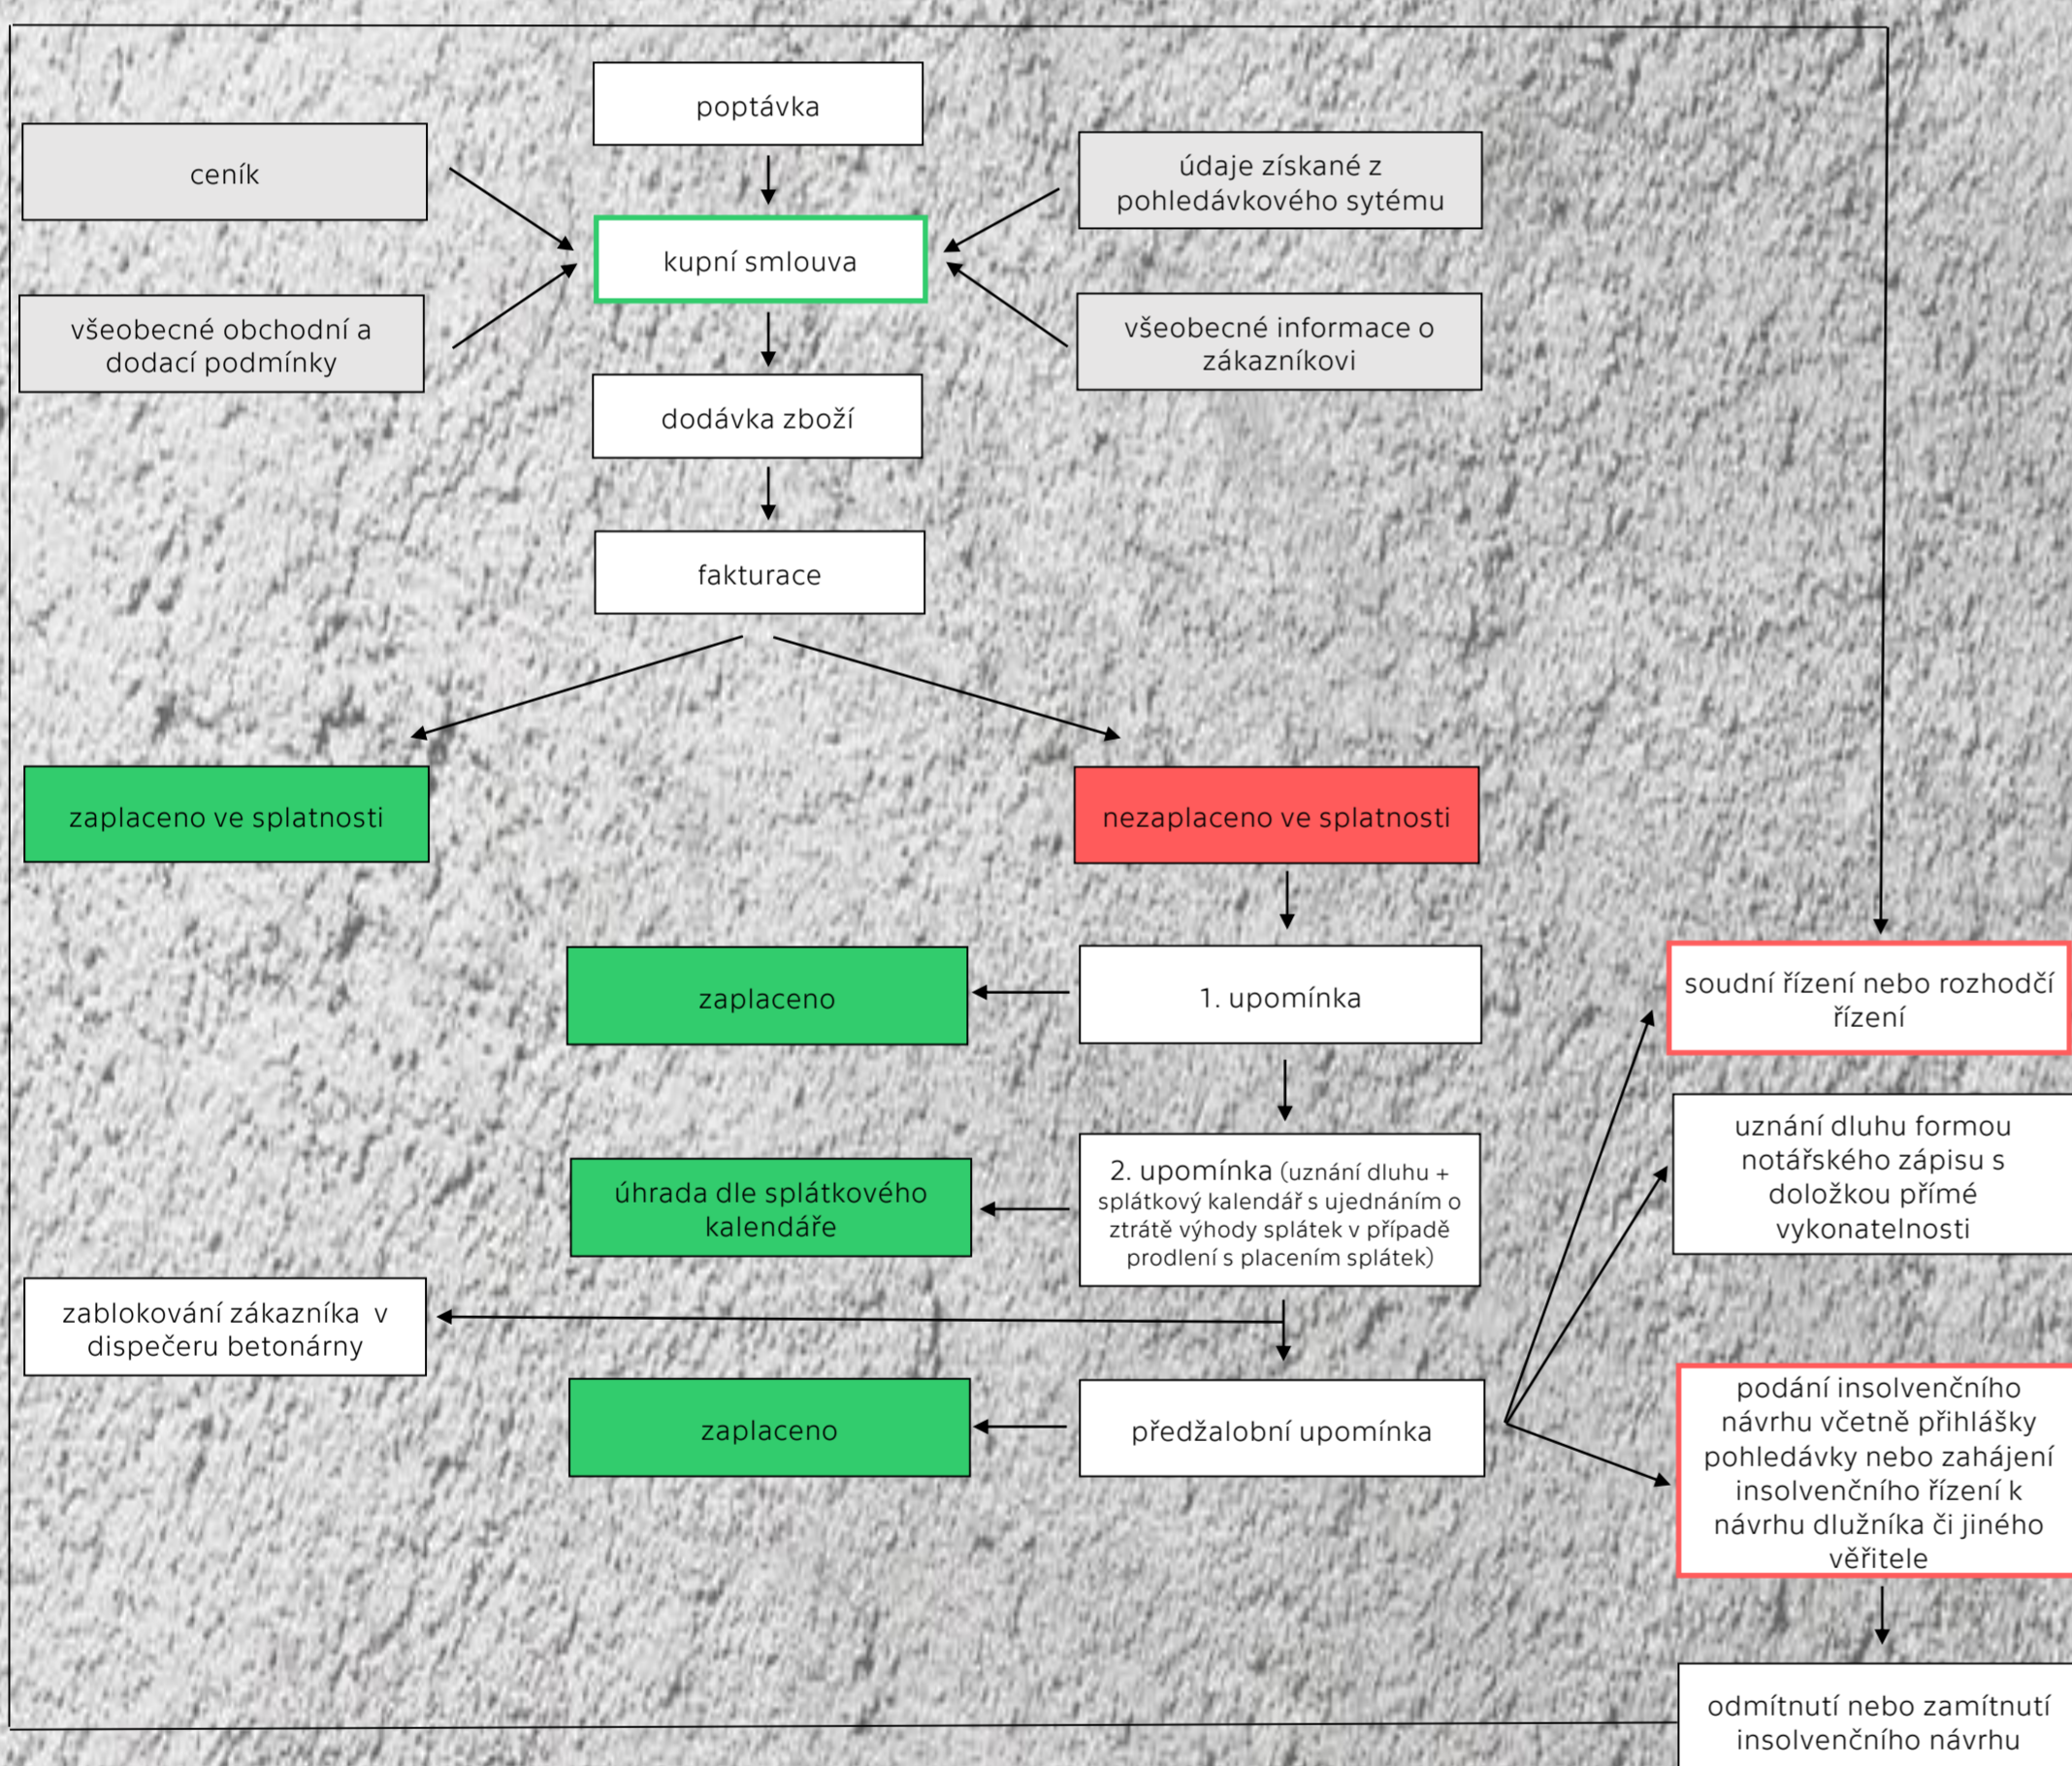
poptávka

ceník

údaje získané z pohledávkového sytému

kupní smlouva

všeobecné obchodní a dodací podmínky

všeobecné informace o zákazníkovi

dodávka zboží

fakturace

zaplaceno ve splatnosti

nezaplaceno ve splatnosti

zaplaceno

1. upomínka

soudní řízení nebo rozhodčí řízení

uznání dluhu formou notářského zápisu s doložkou přímé vykonatelnosti

úhrada dle splátkového kalendáře

2. upomínka (uznání dluhu + splátkový kalendář s ujednáním o ztrátě výhody splátek v případě prodlení s placením splátek)

zablokování zákazníka v dispečeru betonárny

zaplaceno

předžalobní upomínka

podání insolvenčního návrhu včetně přihlášky pohledávky nebo zahájení insolvenčního řízení k návrhu dlužníka či jiného věřitele

odmítnutí nebo zamítnutí insolvenčního návrhu